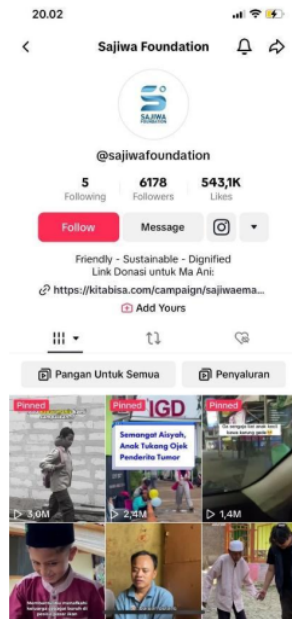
20.02

Sajiwa Foundation

SAJIWA FOUNDATION

@sajiwafoundation

5
Following

6178
Followers

543,1K
Likes

Follow

Message

Friendly - Sustainable - Dignified
Link Donasi untuk Ma Ani:

https://kitabisa.com/campaign/sajiwaema...

Add Yours

Pangan Untuk Semua

Penyaluran

Pinned
3,0M

Pinned
IGD
Semangat Aisyah, Anak Tukang Ojek Penderita Tumor
2,4M

Pinned
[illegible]
1,4M

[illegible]